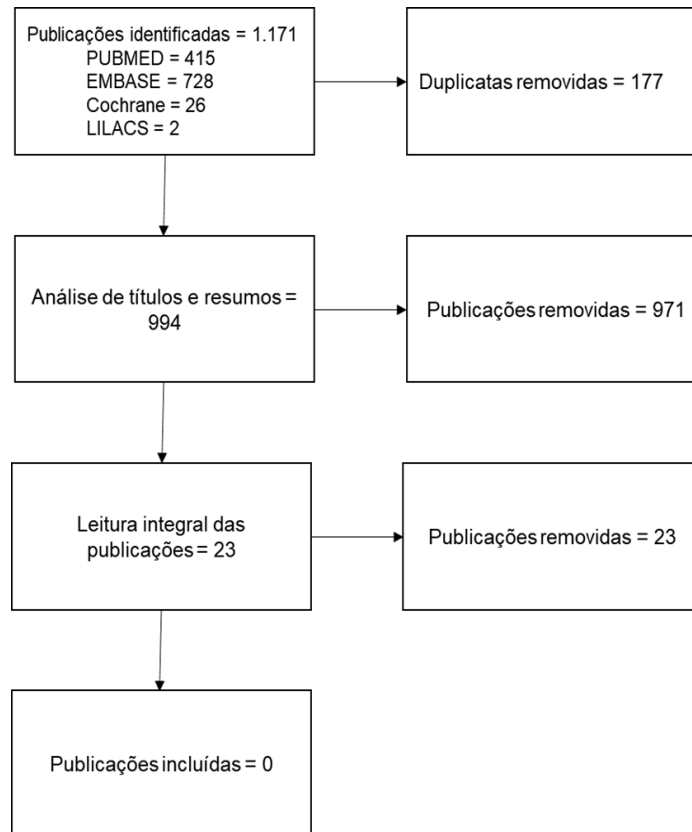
Publicações identificadas = 1.171
PUBMED = 415
EMBASE = 728
Cochrane = 26
LILACS = 2

Duplicatas removidas = 177

Análise de títulos e resumos = 994

Publicações removidas = 971

Leitura integral das publicações = 23

Publicações removidas = 23

Publicações incluídas = 0